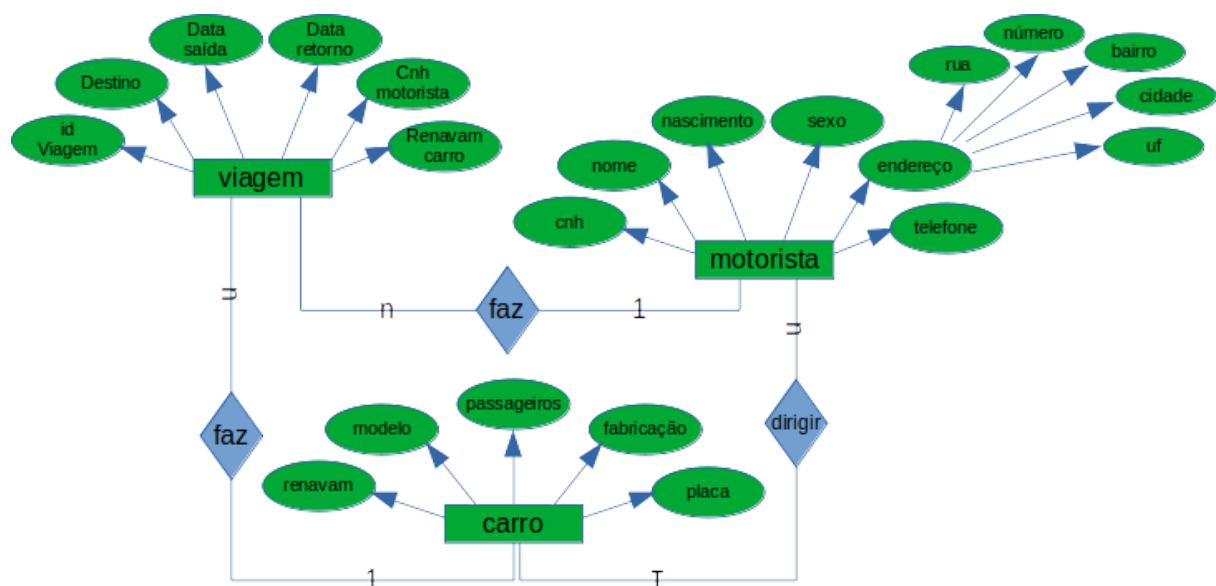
Data saída

Data retorno

Destino

Cnh motorista

id Viagem

Renavam carro

viagem

número

rua

bairro

cidade

nascimento

sexo

uf

nome

endereço

cnh

telefone

motorista

n

n

faz

1

n

passageiros

modelo

fabricação

faz

dirigir

renavam

placa

carro

1

1